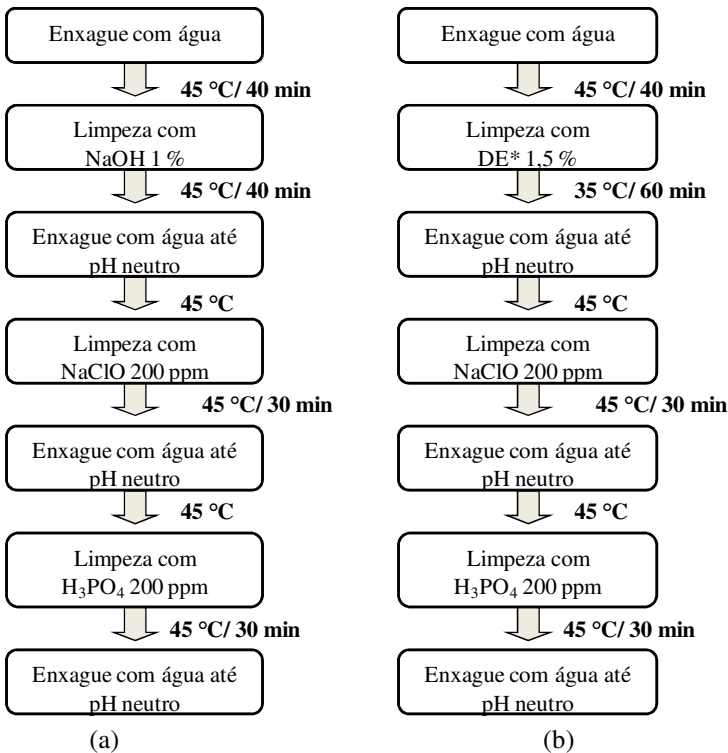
Enxague com água

45 °C/ 40 min

Limpeza com NaOH 1 %

45 °C/ 40 min

Enxague com água até pH neutro

45 °C

Limpeza com NaClO 200 ppm

45 °C/ 30 min

Enxague com água até pH neutro

45 °C

Limpeza com $H_3PO_4$ 200 ppm

45 °C/ 30 min

Enxague com água até pH neutro

(a)

Enxague com água

45 °C/ 40 min

Limpeza com DE* 1,5 %

35 °C/ 60 min

Enxague com água até pH neutro

45 °C

Limpeza com NaClO 200 ppm

45 °C/ 30 min

Enxague com água até pH neutro

45 °C

Limpeza com $H_3PO_4$ 200 ppm

45 °C/ 30 min

Enxague com água até pH neutro

(b)